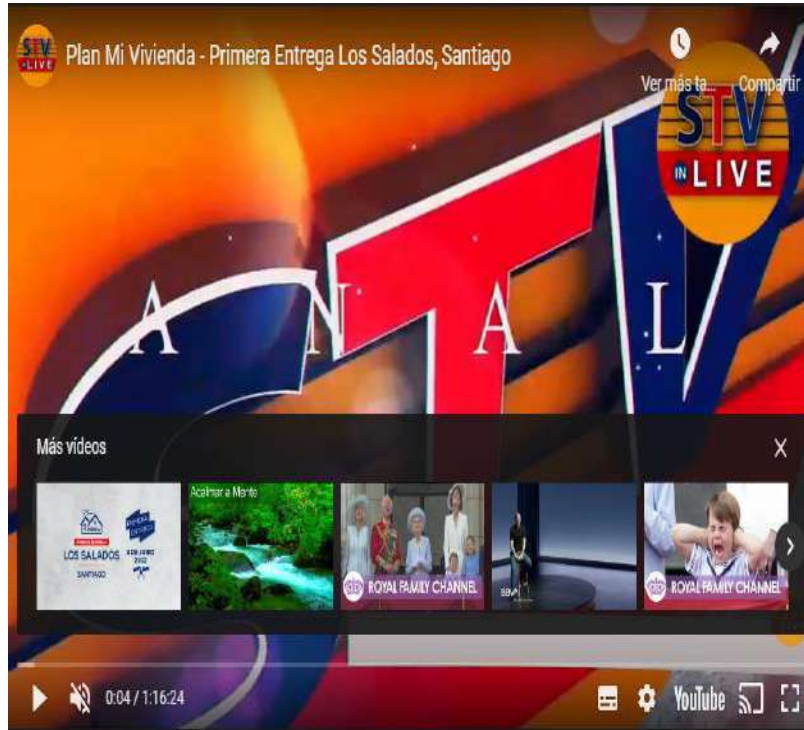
STV LIVE Plan Mi Vivienda - Primera Entrega Los Salados, Santiago

Ver más ta... Compartir

STV IN LIVE

A N T A L

Más videos

X

LOS SALADOS SANTIAGO

Acalmar a Mente

ROYAL FAMILY CHANNEL

ROYAL FAMILY CHANNEL

0:04 / 1:16:24

YouTube